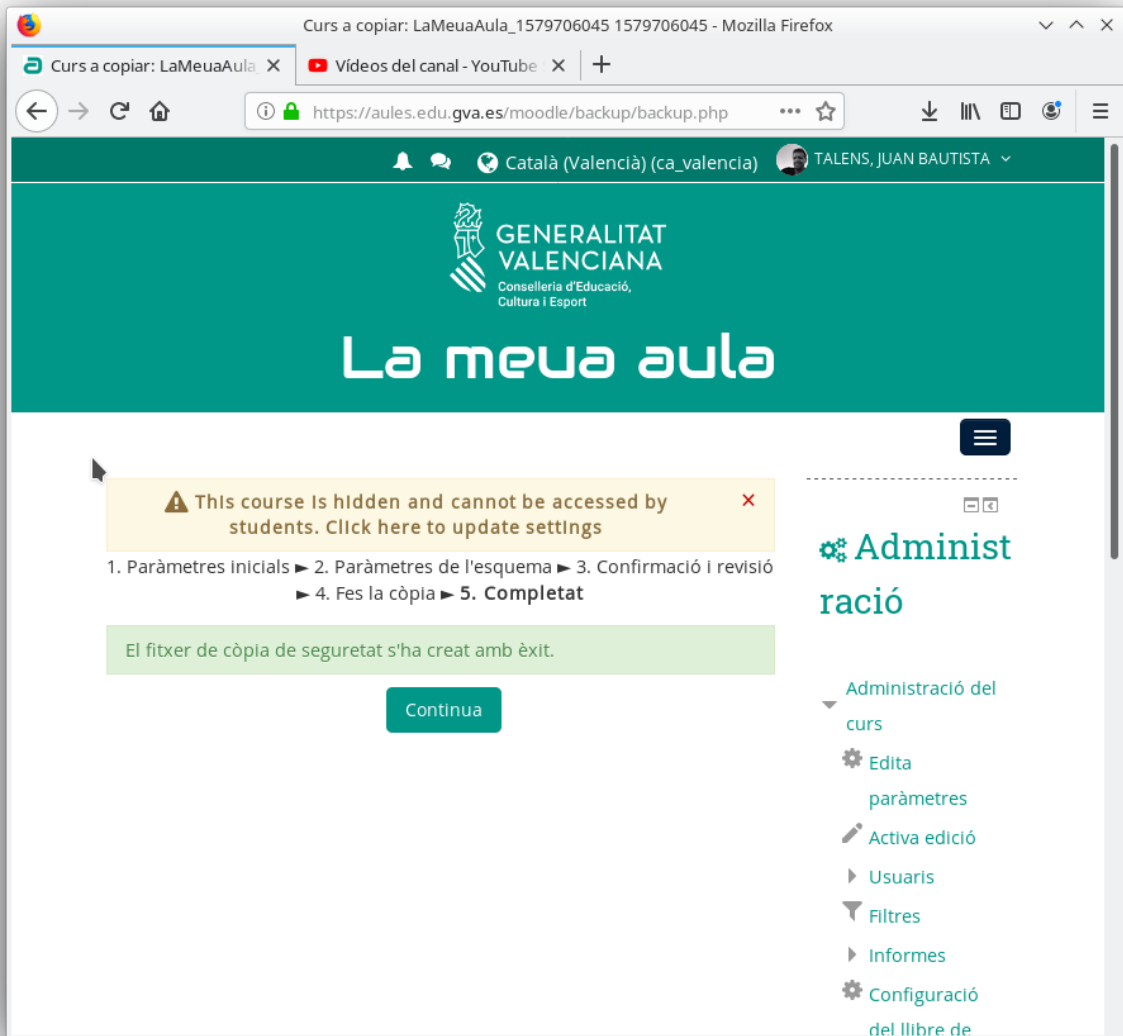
Curs a copiar: LaMeuaAula_1579706045 1579706045 - Mozilla Firefox

Curs a copiar: LaMeuaAula_ ×
Vídeos del canal - YouTube ×
+

https://aules.edu.gva.es/moodle/backup/backup.php

Català (Valencià) (ca_valencia)
TALENS, JUAN BAUTISTA

GENERALITAT VALENCIANA
Conselleria d'Educació, Cultura i Esport

La meua aula

This course is hidden and cannot be accessed by students. Click here to update settings ×

1. Paràmetres inicials ► 2. Paràmetres de l'esquema ► 3. Confirmació i revisió ► 4. Fes la còpia ► 5. Completat

El fitxer de còpia de seguretat s'ha creat amb èxit.

Continua

Administració

Administració del curs
Edita paràmetres
Activa edició
Usuaris
Filtres
Informes
Configuració del llibre de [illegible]